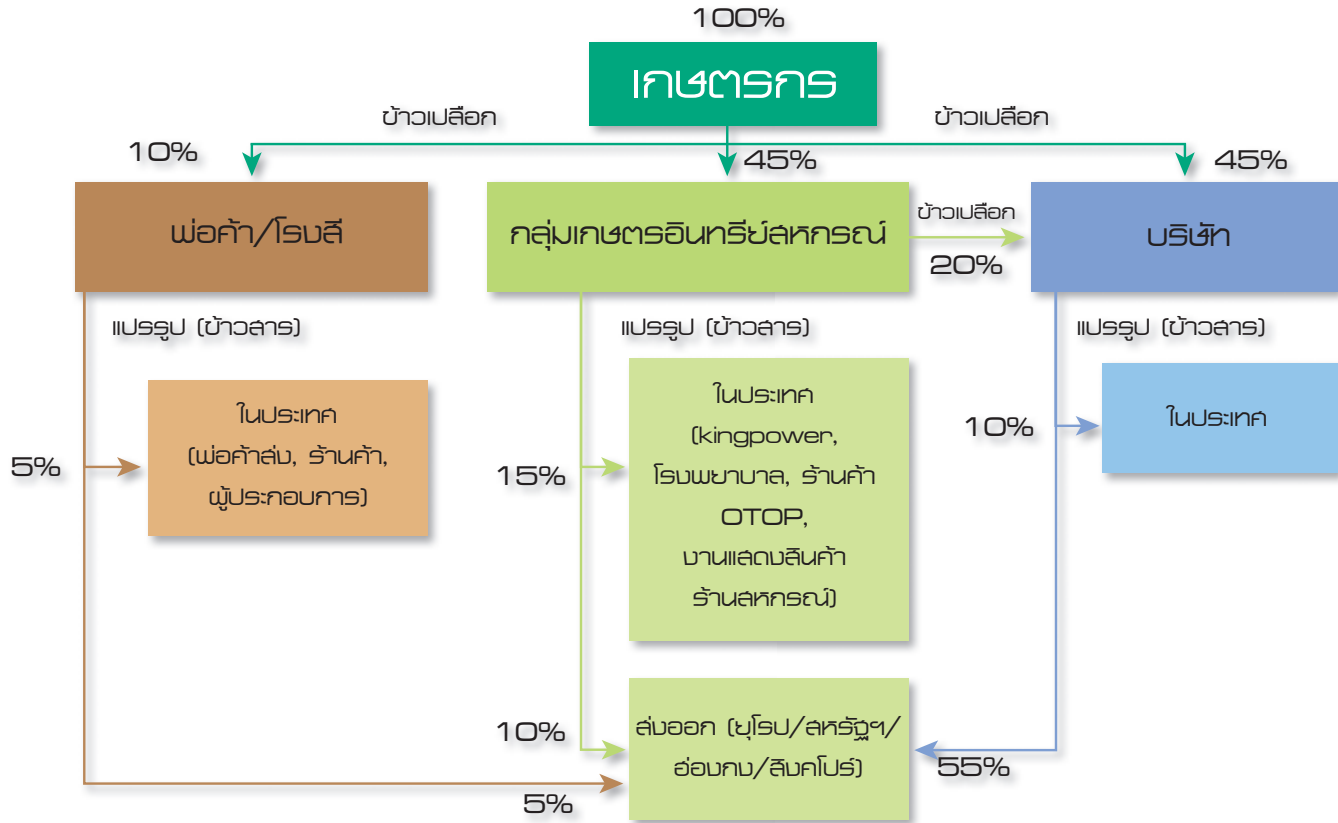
100%

เกษตรกร

ข้าวเปลือก

ข้าวเปลือก

10%

45%

45%

พ่อค้า/โรงสี

กลุ่มเกษตรอินทรีย์สหกรณ์

ข้าวเปลือก

20%

บริษัท

แปรรูป (ข้าวสาร)

แปรรูป (ข้าวสาร)

แปรรูป (ข้าวสาร)

ในประเทศ (พ่อค้าส่ง, ร้านค้า, ผู้ประกอบการ)

5%

15%

ในประเทศ (kingpower, โรงพยาบาล, ร้านค้า OTOP, งานแสดงสินค้า ร้านสหกรณ์)

10%

ในประเทศ

10%

ส่งออก (ยุโรป/สหรัฐฯ/ ฮ่องกง/สิงคโปร์)

55%

5%